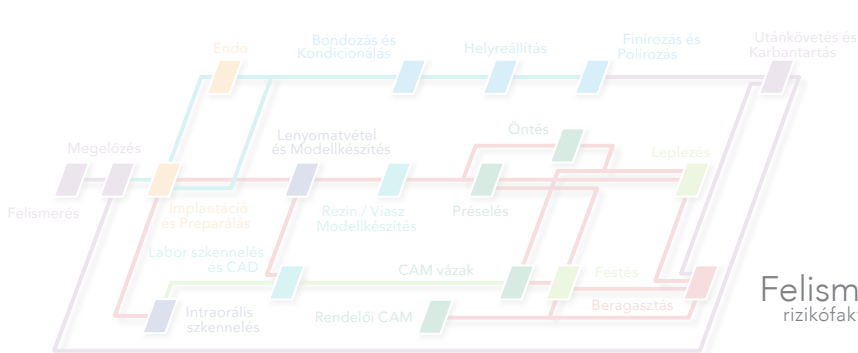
Endo

Bondozás és Kondicionálás

Helyreállítás

Finírozás és Polírozás

Utánkövetés és Karbantartás

Megelőzés

Lenyomatvétel és Modellkészítés

Öntés

Leplezés

Felismerés

Implantáció és Preparálás

Rezin / Viasz Modellkészítés

Préselés

Labor szkennelés és CAD

CAM vázak

Festés

Felism
rizikófakt

Intraorális szkennelés

Rendelői CAM

Beragasztás